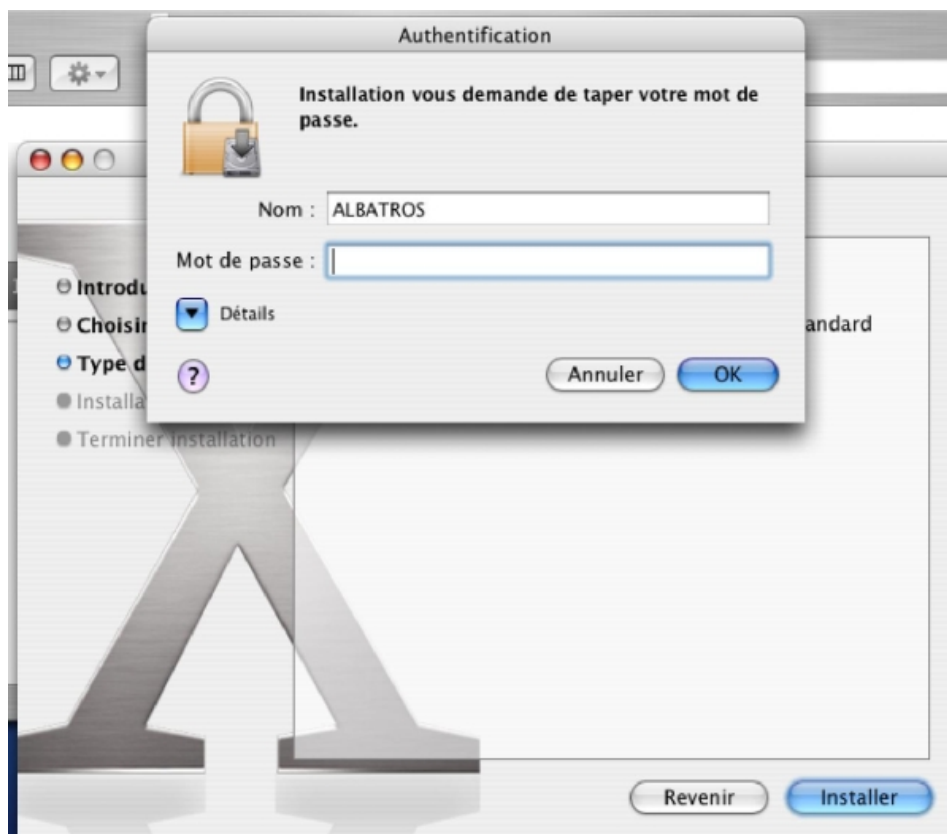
Authentification

Installation vous demande de taper votre mot de passe.

Nom : ALBATROS

Mot de passe :

Détails

?

Annuler

OK

Introdu

Choisir

Type d

Installa

Terminer installation

andard

Revenir

Installer